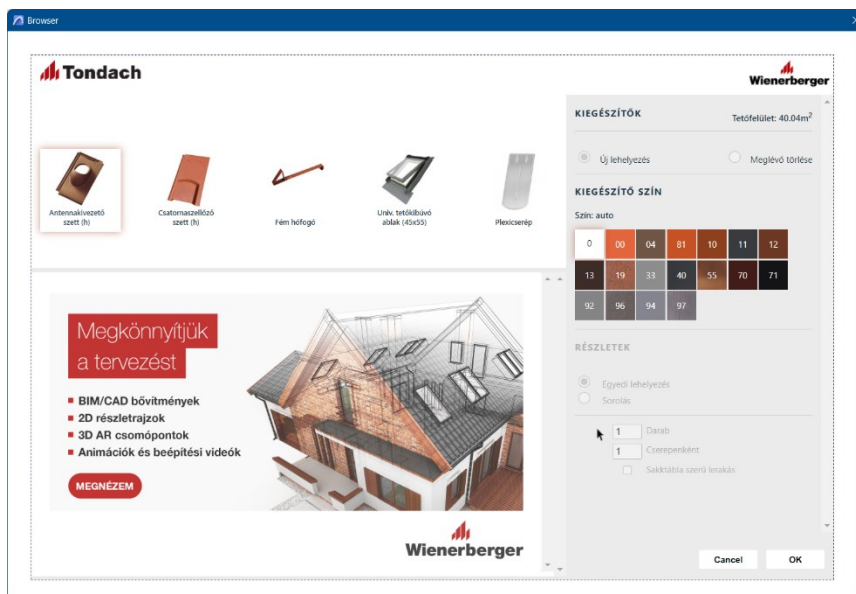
Browser

Tondach

Wienerberger

Antennakivezető szett (h)

Csatornaszellőző szett (h)

Fém hófogó

Univ. tetőkibúvó ablak (45x55)

Plexicserép

KIEGÉSZÍTŐK

Tetőfelület: 40.04m$^2$

Új lehelyezés

Meglévő törlése

KIEGÉSZÍTŐ SZÍN

Szín: auto

| 0 | 00 | 04 | 81 | 10 | 11 | 12 |
|---|---|---|---|---|---|---|
| 13 | 19 | 33 | 40 | 55 | 70 | 71 |
| 92 | 96 | 94 | 97 | | | |

RÉSZLETEK

Egyedi lehelyezés

Sorolás

1 Darab

1 Cserepenként

Sakktábla szerű lerakás

Megkönnyítjük a tervezést

BIM/CAD bővítmények

2D részletrajzok

3D AR csomópontok

Animációk és beépítési videók

MEGNÉZEM

Wienerberger

Cancel

OK